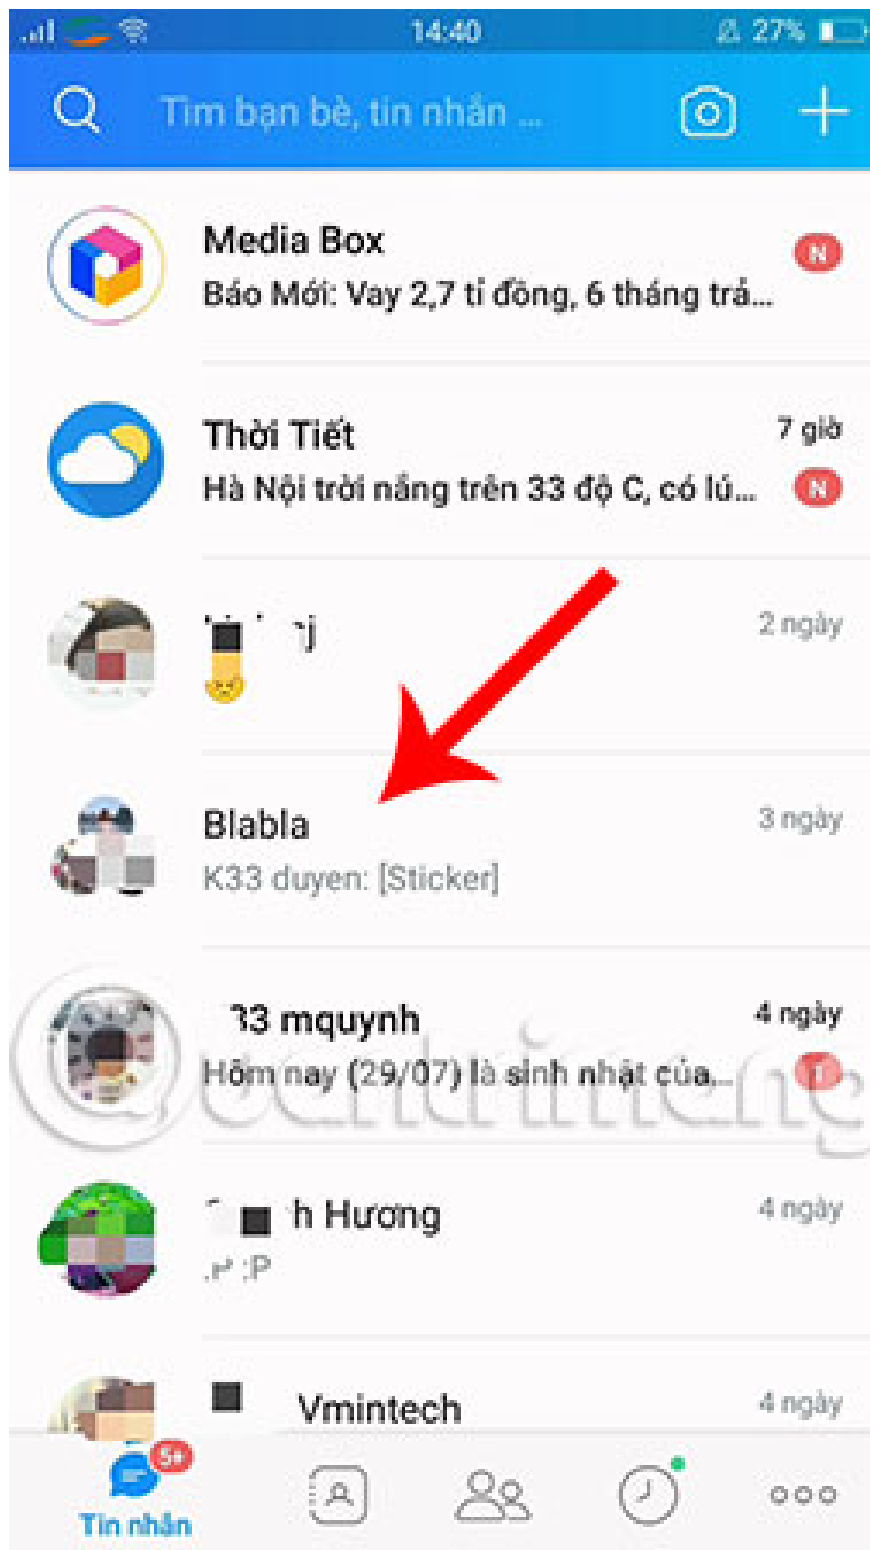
14:40
27%

Tìm bạn bè, tin nhắn ...

Media Box
Báo Mới: Vay 2,7 tỉ đồng, 6 tháng trả...
N

Thời Tiết
7 giờ
Hà Nội trời nắng trên 33 độ C, có lú...
N

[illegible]
2 ngày

Blabla
3 ngày
K33 duyen: [Sticker]

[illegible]33 mquynh
4 ngày
Hôm nay (29/07) là sinh nhật của...

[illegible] h Hương
4 ngày
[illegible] :P

Vmintech
4 ngày

5+
Tin nhắn

Quantrimang